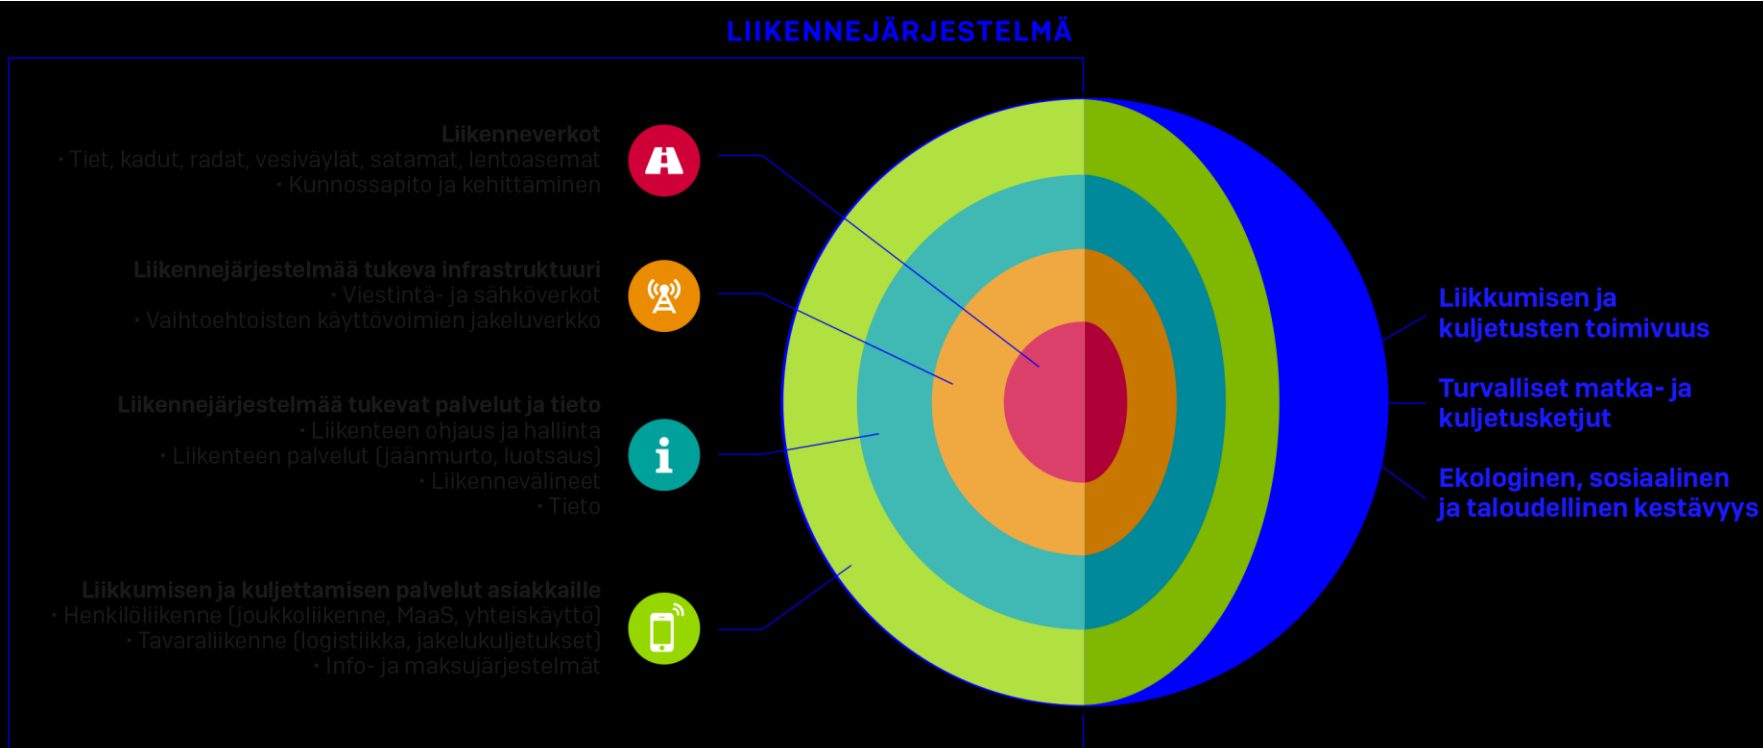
LIIKENNEJÄRJESTELMÄ

Liikenneverkot
· Tiet, kadut, radat, vesiväylät, satamat, lentoasemat
· Kunnossapito ja kehittäminen

Liikennejärjestelmää tukeva infrastruktuuri
· Viestintä- ja sähköverkot
· Vaihtoehtoisten käyttövoimien jakeluverkko

Liikennejärjestelmää tukevat palvelut ja tieto
· Liikenteen ohjaus ja hallinta
· Liikenteen palvelut (jäänmurto, luotsaus)
· Liikennevälineet
· Tieto

Liikkumisen ja kuljettamisen palvelut asiakkaille
· Henkilöliikenne (joukkoliikenne, MaaS, yhteiskäyttö)
· Tavaraliikenne (logistiikka, jakelukuljetukset)
· Info- ja maksujärjestelmät

Liikkumisen ja kuljetusten toimivuus

Turvalliset matka- ja kuljetusketjut

Ekologinen, sosiaalinen ja taloudellinen kestävyys